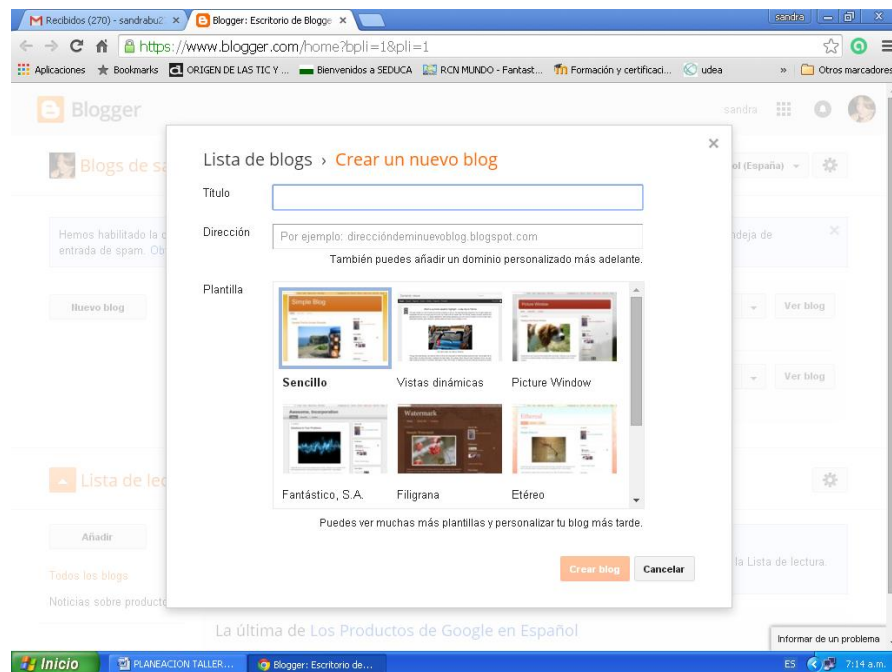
Recibidos (270) - sandrabu2 ×
Blogger: Escritorio de Blogge ×
sandra
https://www.blogger.com/home?bpli=1&pli=1
Aplicaciones Bookmarks ORIGEN DE LAS TIC Y ... Bienvenidos a SEDUCA RCN MUNDO - Fantast... Formación y certificaci... udea » Otros marcadores
Blogger
sandra
Blogs de sa
ol (España)
Hemos habilitado la c
entrada de spam. Ob
ndeja de
Nuevo blog
Ver blog
Ver blog
Lista de lec
Añadir
Todos los blogs
Noticias sobre producto
la Lista de lectura.
La última de Los Productos de Google en Español
Informar de un problema

Lista de blogs › Crear un nuevo blog
×
Título
Dirección
Por ejemplo: direccióndeminuevoblog.blogspot.com
También puedes añadir un dominio personalizado más adelante.
Plantilla
Sencillo
Vistas dinámicas
Picture Window
Fantástico, S.A.
Filigrana
Etéreo
Puedes ver muchas más plantillas y personalizar tu blog más tarde.
Crear blog
Cancelar

Inicio
PLANEACION TALLER...
Blogger: Escritorio de...
ES
7:14 a.m.